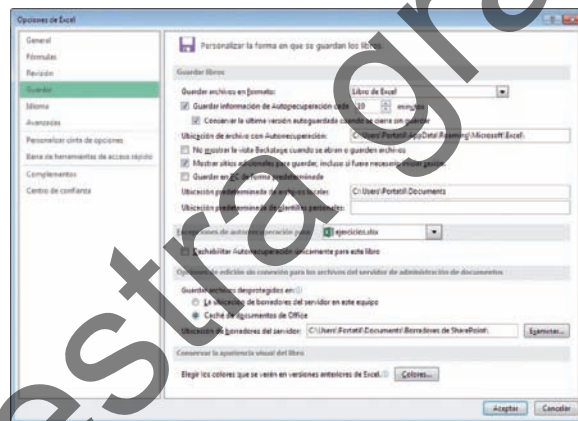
Opciones de Excel

General
Fórmulas
Revisión
Guardar
Idioma
Avanzadas
Personalizar cinta de opciones
Barra de herramientas de acceso rápido
Complementos
Centro de confianza

Personalizar la forma en que se guardan los libros.

Guardar libros

Guardar archivos en formato: Libro de Excel
Guardar información de Autorrecuperación cada 10 minutos
Conservar la última versión autoguardada cuando se cierre sin guardar
Ubicación de archivo con Autorrecuperación: C:\Users\Portatil\AppData\Roaming\Microsoft\Excel\
No mostrar la vista Backstage cuando se abren o guardan archivos
Mostrar sitios adicionales para guardar, incluso si fuera necesario iniciar sesión.
Guardar en PC de forma predeterminada
Ubicación predeterminada de archivos locales: C:\Users\Portatil\Documents
Ubicación predeterminada de plantillas personales:

Excepciones de autorrecuperación para: ejercicios.xlsx
Deshabilitar Autorrecuperación únicamente para este libro

Opciones de edición sin conexión para los archivos del servidor de administración de documentos

Guardar archivos desprotegidos en:
La ubicación de borradores del servidor en este equipo
Caché de documentos de Office
Ubicación de borradores del servidor: C:\Users\Portatil\Documents\Borradores de SharePoint\ Examinar...

Conservar la apariencia visual del libro

Elegir los colores que se verán en versiones anteriores de Excel: Colores...

Aceptar Cancelar